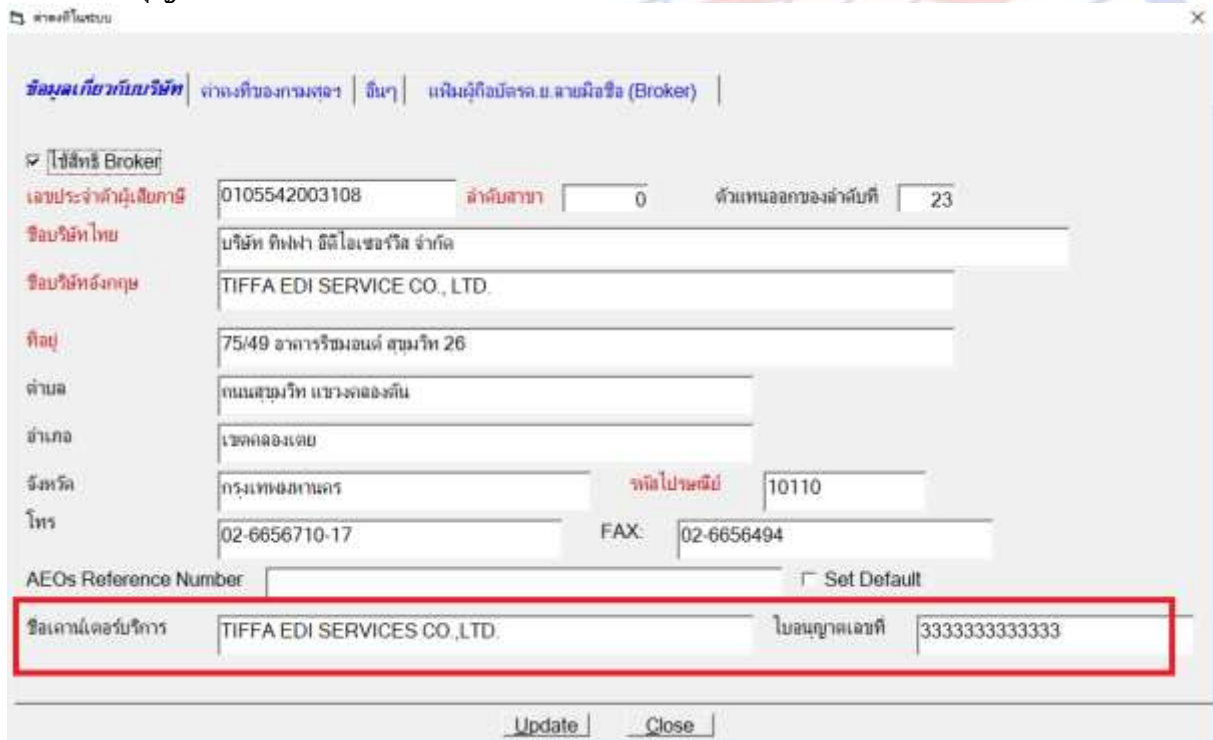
ค่าคงที่ในระบบ

ข้อมูลเกี่ยวกับบริษัท | ค่าคงที่ของกรมศุลฯ | อื่นๆ | แฟ้มผู้ถือบัตรต.ย.ลายมือชื่อ (Broker) |

ใช้สิทธิ์ Broker

เลขประจำตัวผู้เสียภาษี 0105542003108 ลำดับสาขา 0 ตัวแทนออกของลำดับที่ 23

ชื่อบริษัทไทย บริษัท ทิฟฟา อีดีไอเซอร์วิส จำกัด

ชื่อบริษัทอังกฤษ TIFFA EDI SERVICE CO., LTD.

ที่อยู่ 75/49 อาคารริชมอนด์ สุขุมวิท 26

ตำบล ถนนสุขุมวิท แขวงคลองตัน

อำเภอ เขตคลองเตย

จังหวัด กรุงเทพมหานคร รหัสไปรษณีย์ 10110

โทร 02-6656710-17 FAX: 02-6656494

AEOs Reference Number Set Default

ชื่อเคาน์เตอร์บริการ TIFFA EDI SERVICES CO.,LTD. ใบอนุญาตเลขที่ 3333333333333

Update Close